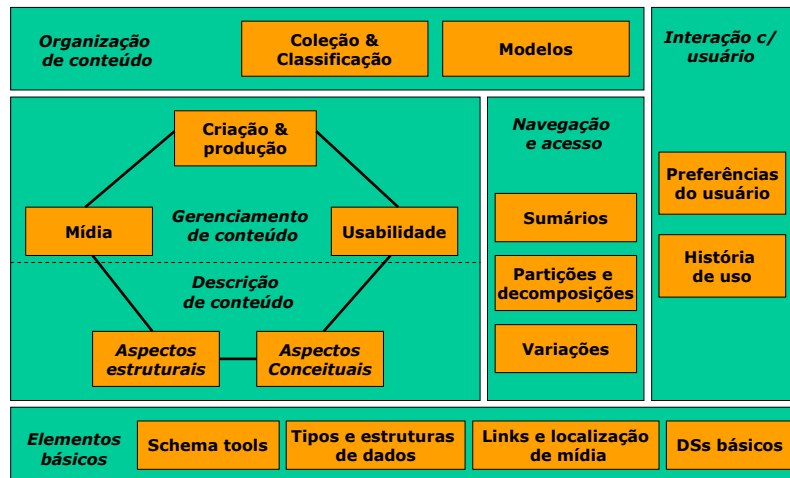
Organização de conteúdo

Coleção & Classificação

Modelos

Interação c/ usuário

Criação & produção

Mídia

Gerenciamento de conteúdo

Usabilidade

Descrição de conteúdo

Aspectos estruturais

Aspectos Conceituais

Navegação e acesso

Sumários

Partições e decomposições

Variações

Preferências do usuário

História de uso

Elementos básicos

Schema tools

Tipos e estruturas de dados

Links e localização de mídia

DSs básicos